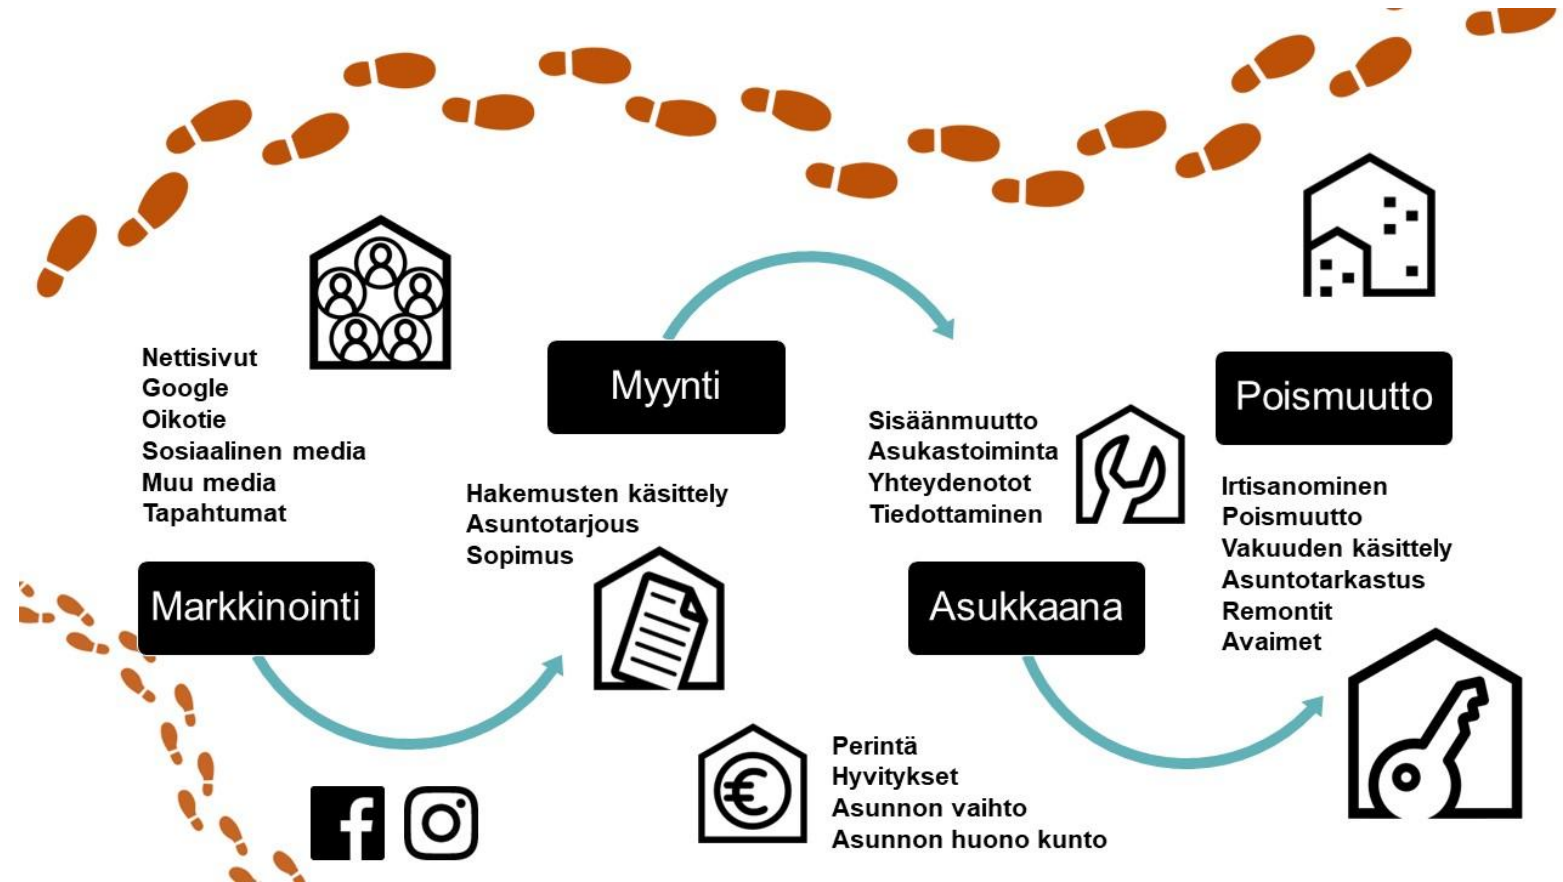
Nettisivut
Google
Oikotie
Sosiaalinen media
Muu media
Tapahtumat

Markkinointi

Myynti

Hakemusten käsittely
Asuntotarjous
Sopimus

Sisäänmuutto
Asukastoiminta
Yhteydenotot
Tiedottaminen

Asukkaana

Perintä
Hyvitykset
Asunnon vaihto
Asunnon huono kunto

Poismuutto

Irtisanominen
Poismuutto
Vakuuden käsittely
Asuntotarkastus
Remontit
Avaimet